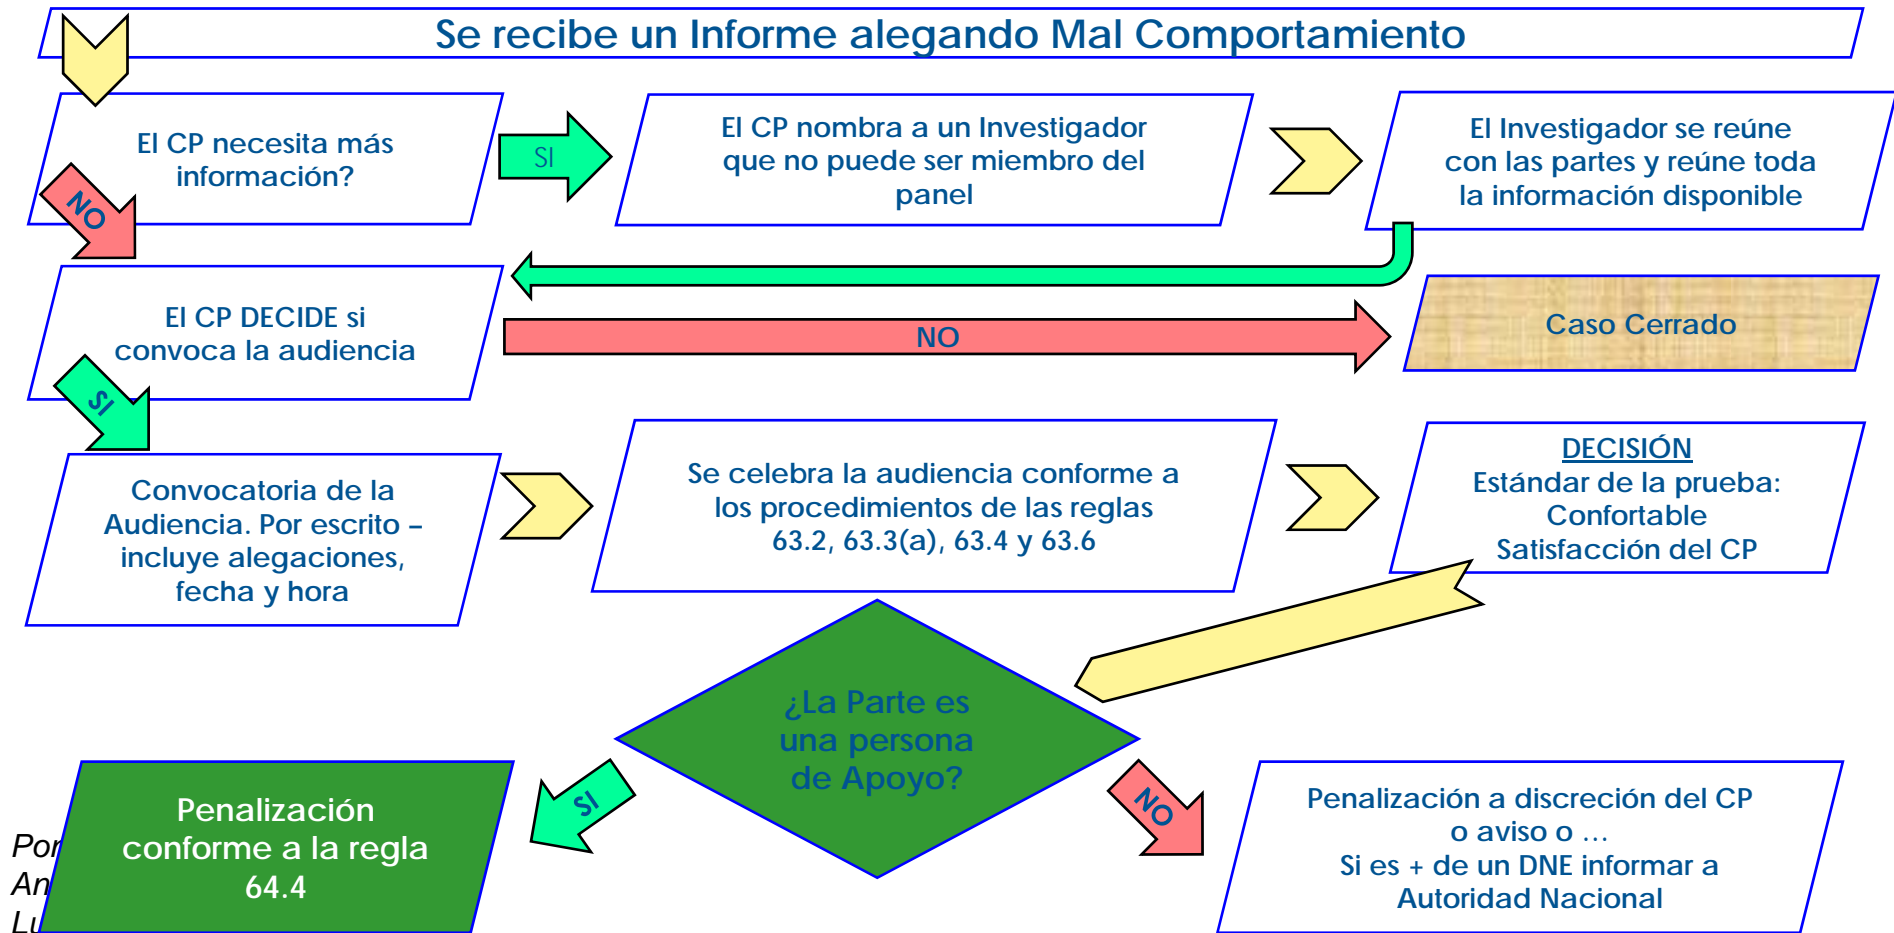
Se recibe un Informe alegando Mal Comportamiento

El CP necesita más información?

SI

El CP nombra a un Investigador que no puede ser miembro del panel

El Investigador se reúne con las partes y reúne toda la información disponible

NO

El CP DECIDE si convoca la audiencia

NO

Caso Cerrado

SI

Convocatoria de la Audiencia. Por escrito – incluye alegaciones, fecha y hora

Se celebra la audiencia conforme a los procedimientos de las reglas 63.2, 63.3(a), 63.4 y 63.6

DECISIÓN
Estándar de la prueba: Confortable Satisfacción del CP

¿La Parte es una persona de Apoyo?

SI

NO

Penalización conforme a la regla 64.4

Penalización a discreción del CP o aviso o …
Si es + de un DNE informar a Autoridad Nacional

Por
An
Lu